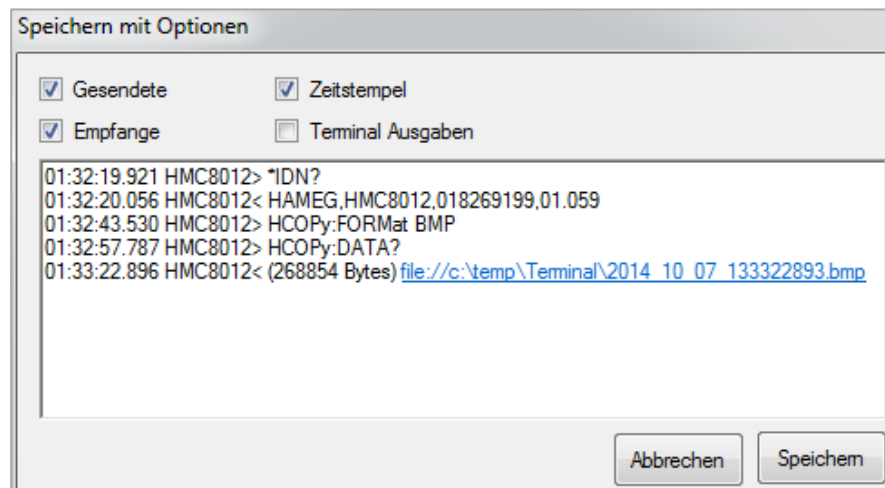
Speichern mit Optionen

Gesendete

Zeitstempel

Empfange

Terminal Ausgaben

01:32:19.921 HMC8012> *IDN?
01:32:20.056 HMC8012< HAMEG,HMC8012,018269199,01.059
01:32:43.530 HMC8012> HCOPy:FORMat BMP
01:32:57.787 HMC8012> HCOPy:DATA?
01:33:22.896 HMC8012< (268854 Bytes) file://c:\temp\Terminal\2014_10_07_133322893.bmp

Abbrechen

Speichern